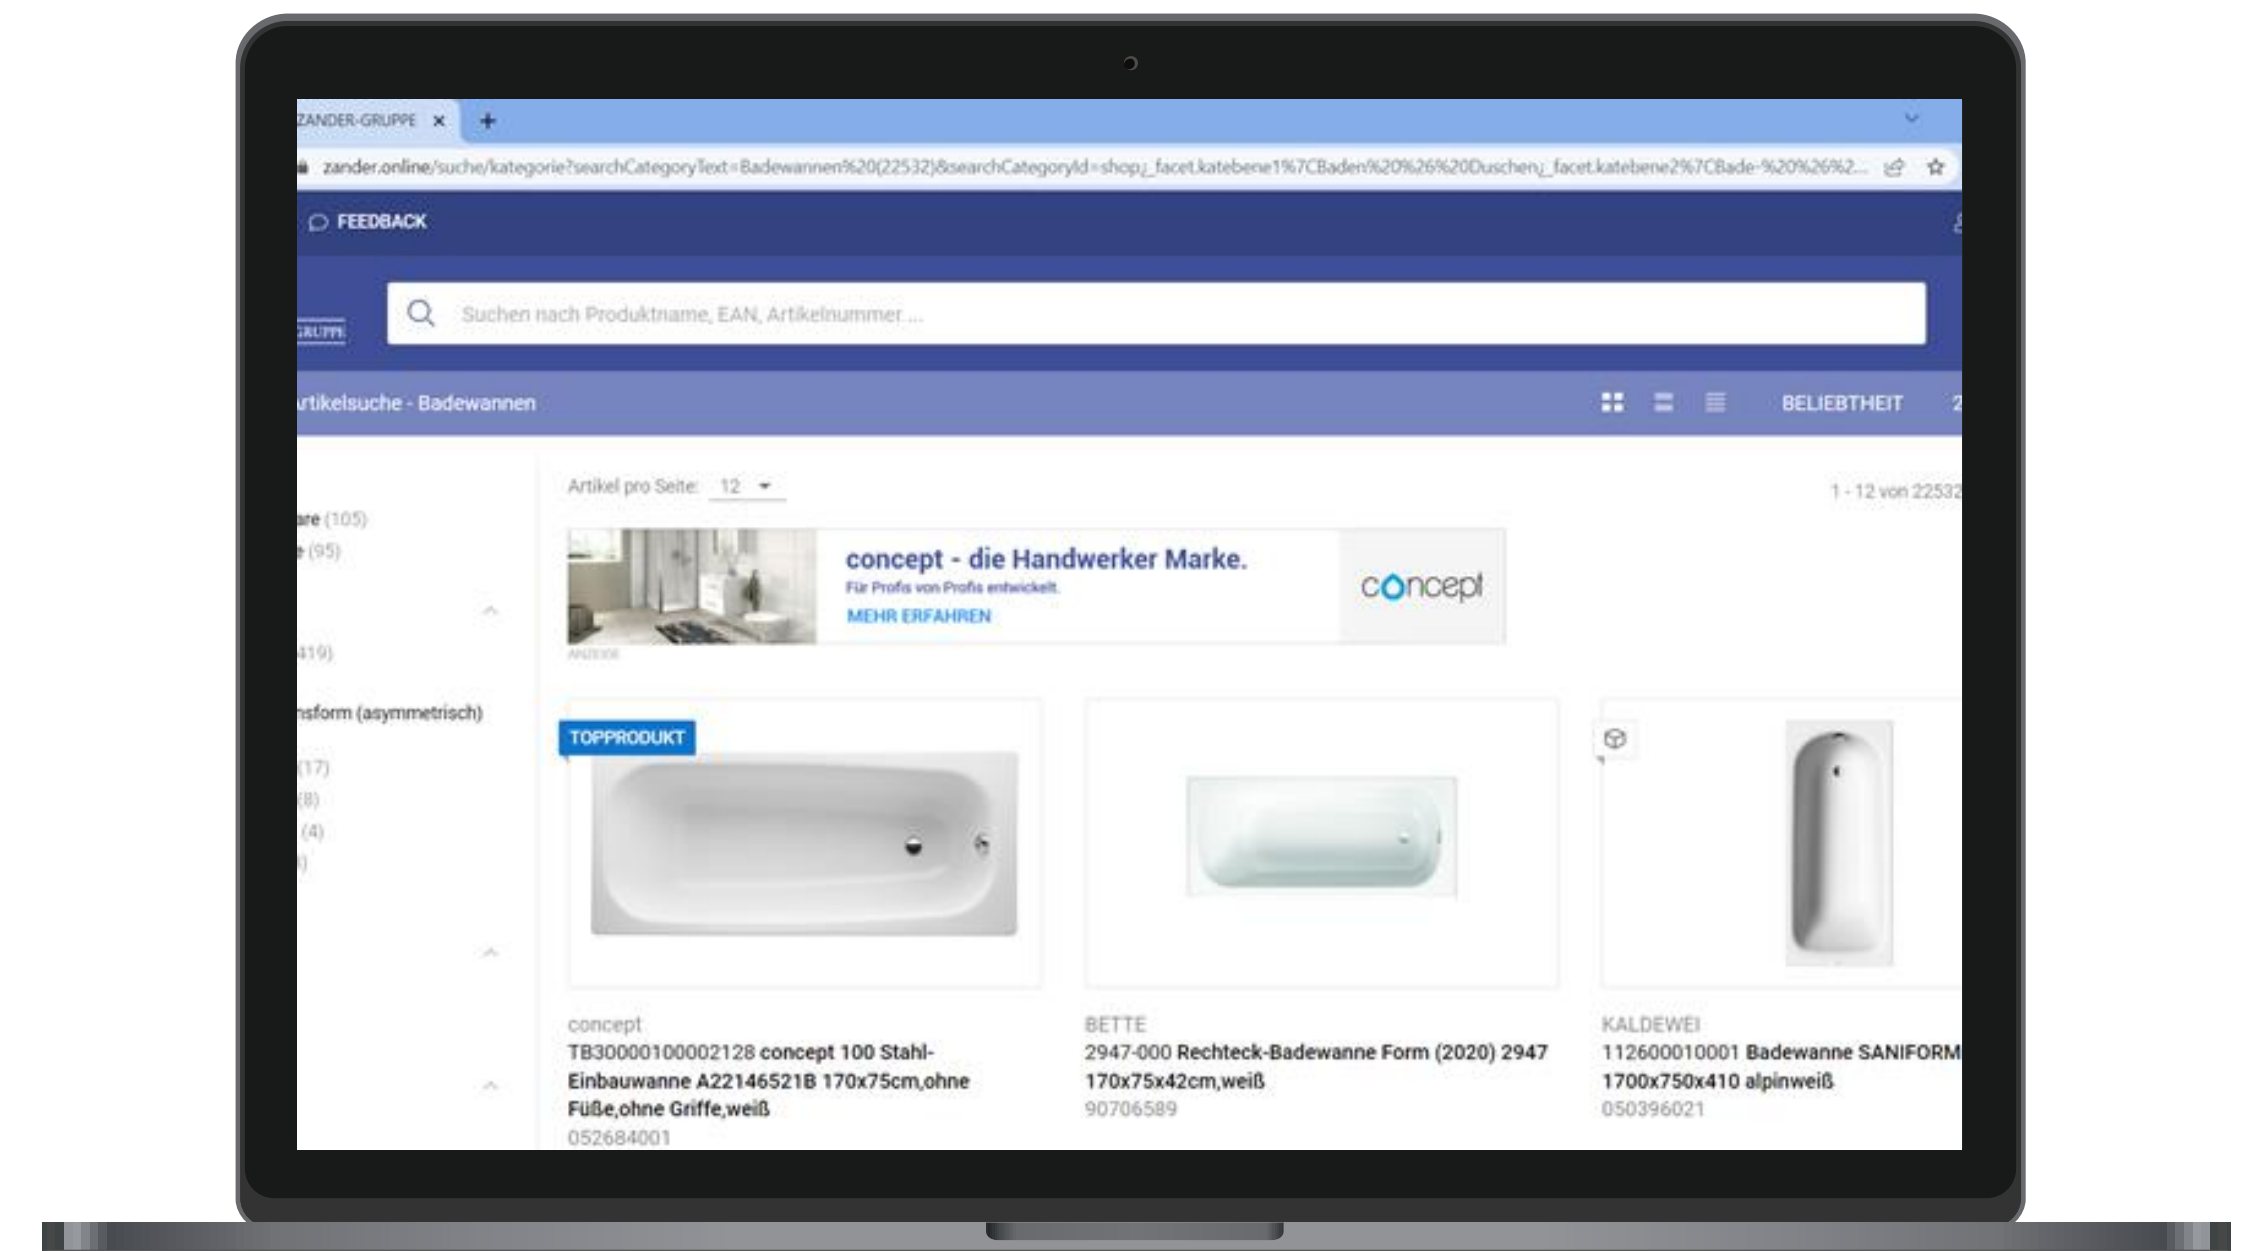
ZANDER-GRUPPE ×

zander.online/suche/kategorie?searchCategoryText=Badewannen%20(22532)&searchCategoryId=shop;_facet.katebene1%7CBaden%20%26%20Duschen;_facet.katebene2%7CBade-%20%26%2...

FEEDBACK

GRUPPE

Suchen nach Produktname, EAN, Artikelnummer ...

rtikelsuche - Badewannen

BELIEBTHEIT

Artikel pro Seite: 12

1 - 12 von 22532

are (105)
(95)
419)
nsform (asymmetrisch)
(17)
(8)
(4)

concept - die Handwerker Marke.
Für Profis von Profis entwickelt.
MEHR ERFAHREN
concept
ANZEIGE

TOPPRODUKT

concept
TB30000100002128 concept 100 Stahl-Einbauwanne A22146521B 170x75cm,ohne Füße,ohne Griffe,weiß
052684001

BETTE
2947-000 Rechteck-Badewanne Form (2020) 2947 170x75x42cm,weiß
90706589

KALDEWEI
112600010001 Badewanne SANIFORM 1700x750x410 alpinweiß
050396021